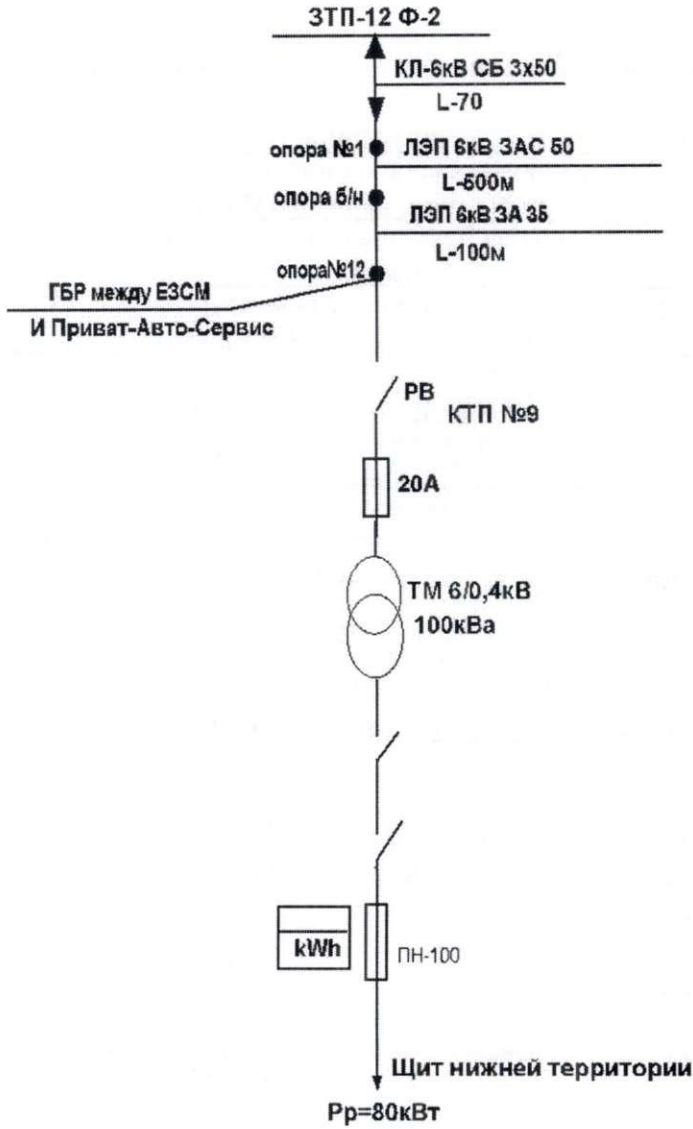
ЗТП-12 Ф-2

КЛ-6кВ СБ 3х50
L-70

опора №1
ЛЭП 6кВ 3АС 50
L-500м

опора б/н
ЛЭП 6кВ 3А 35
L-100м

опора№12
ГБР между ЕЗСМ
И Приват-Авто-Сервис

РВ
КТП №9

20А

ТМ 6/0,4кВ
100кВа

kWh
ПН-100

Щит нижней территории
Рр=80кВт